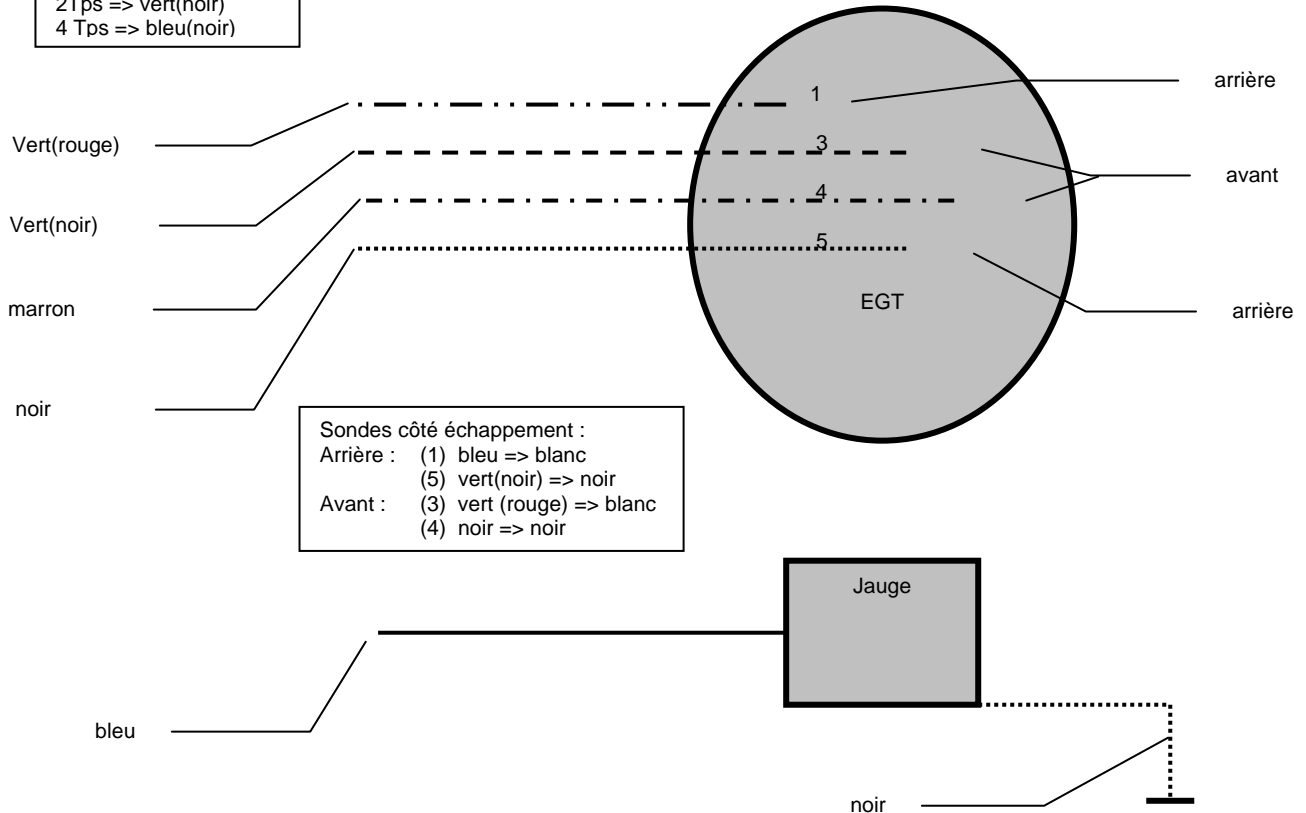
2Tps => vert(noir)
4 Tps => bleu(noir)

1
3
4
5
EGT

arrière
avant
arrière

Vert(rouge)
Vert(noir)
marron
noir

Sondes côté échappement :
Arrière : (1) bleu => blanc
(5) vert(noir) => noir
Avant : (3) vert (rouge) => blanc
(4) noir => noir

Jauge

bleu

noir